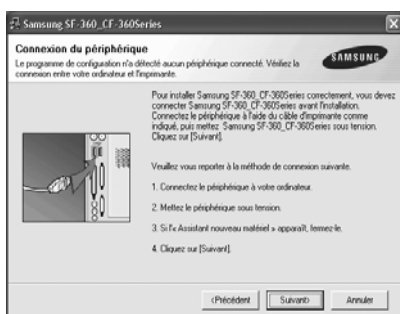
Samsung SF-360_CF-360Series

Connexion du périphérique

Le programme de configuration n'a détecté aucun périphérique connecté. Vérifiez la connexion entre votre ordinateur et l'imprimante.

SAMSUNG

Pour installer Samsung SF-360_CF-360Series correctement, vous devez connecter Samsung SF-360_CF-360Series avant l'installation. Connectez le périphérique à l'aide du câble d'imprimante comme indiqué, puis mettez Samsung SF-360_CF-360Series sous tension. Cliquez sur [Suivant].

Veuillez vous reporter à la méthode de connexion suivante.

1. Connectez le périphérique à votre ordinateur.

2. Mettez le périphérique sous tension.

3. Si l'« Assistant nouveau matériel » apparaît, fermez-le.

4. Cliquez sur [Suivant].

< Précédent | Suivant > | Annuler